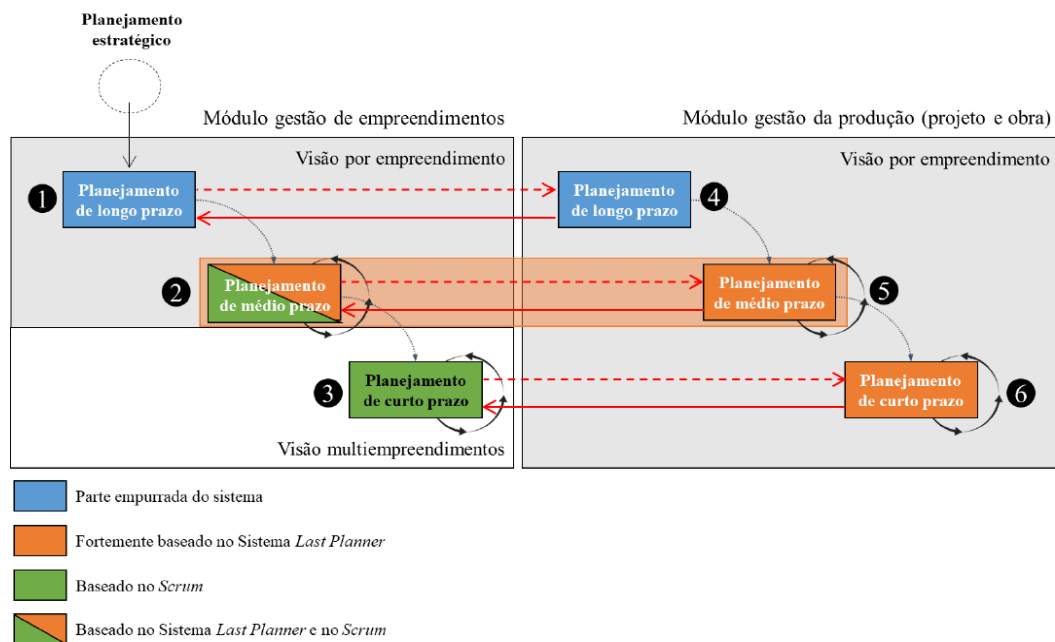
Planejamento estratégico

Módulo gestão de empreendimentos

Módulo gestão da produção (projeto e obra)

Visão por empreendimento

Visão por empreendimento

1 Planejamento de longo prazo

Planejamento de longo prazo 4

2 Planejamento de médio prazo

Planejamento de médio prazo 5

3 Planejamento de curto prazo

Planejamento de curto prazo 6

Visão multiempreendimentos

Parte empurrada do sistema

Fortemente baseado no Sistema *Last Planner*

Baseado no *Scrum*

Baseado no Sistema *Last Planner* e no *Scrum*